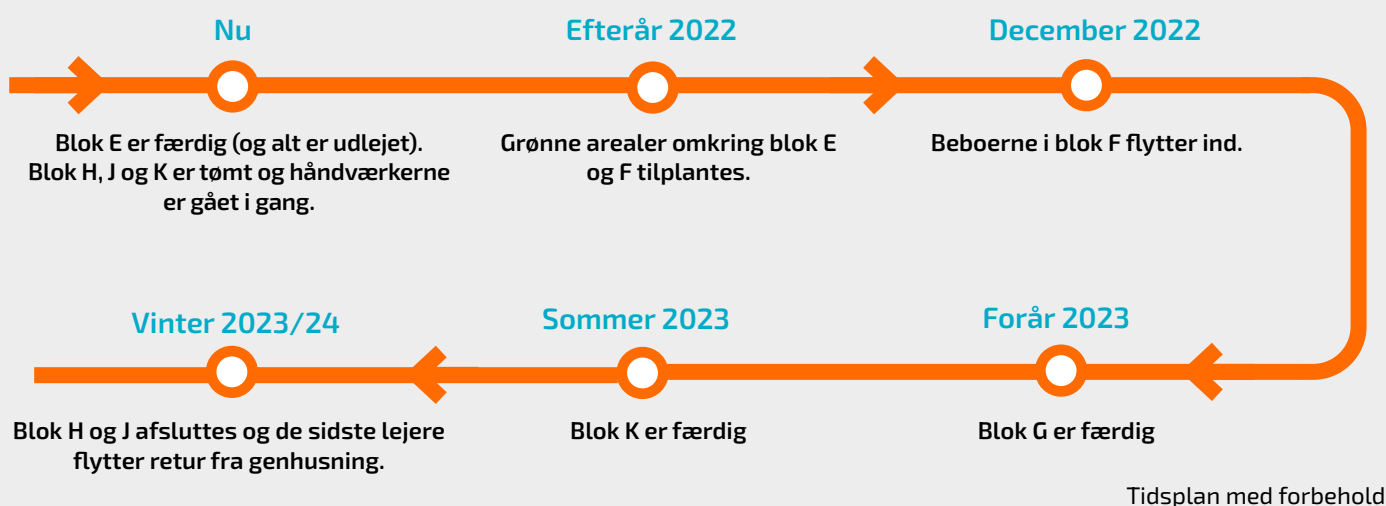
Nu

Blok E er færdig (og alt er udlejet). Blok H, J og K er tømt og håndværkerne er gået i gang.

Efterår 2022

Grønne arealer omkring blok E og F tilplantes.

December 2022

Beboerne i blok F flytter ind.

Forår 2023

Blok G er færdig

Sommer 2023

Blok K er færdig

Vinter 2023/24

Blok H og J afsluttes og de sidste lejere flytter retur fra genhusning.

Tidsplan med forbehold